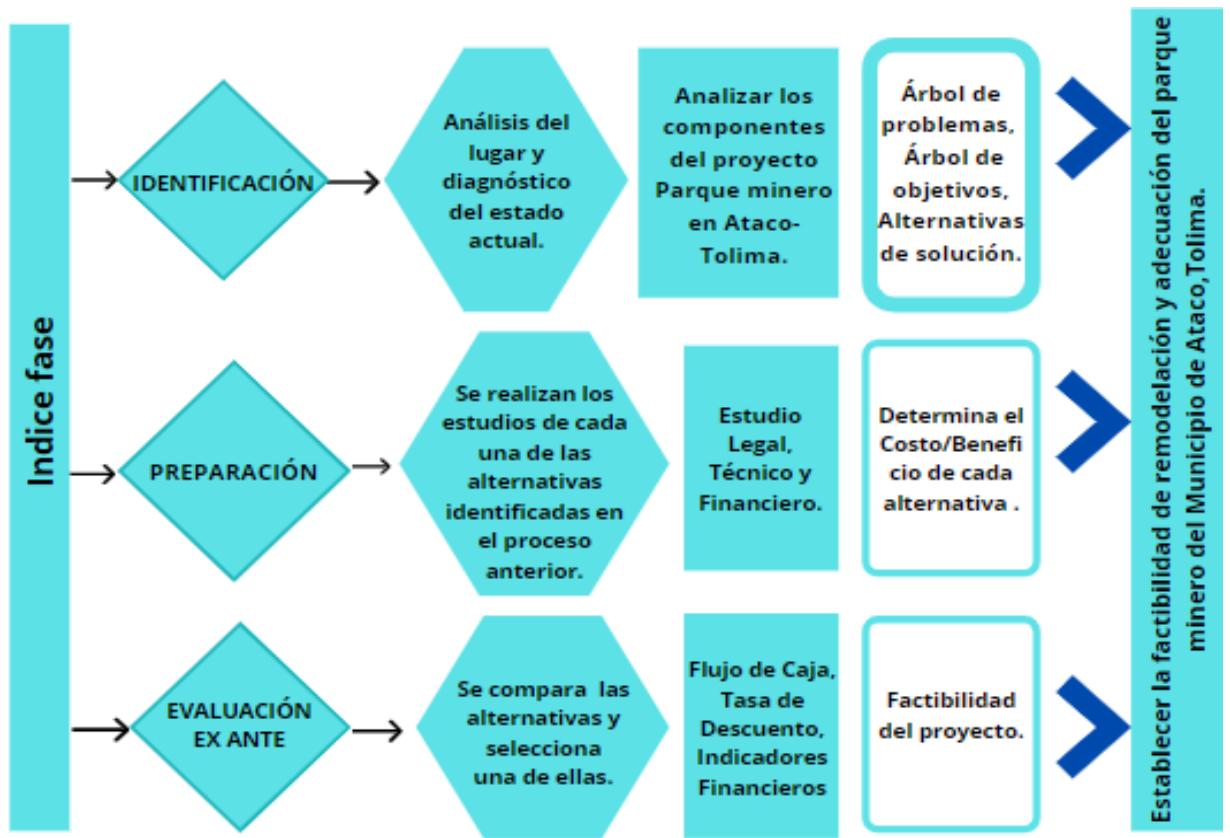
Indice fase

IDENTIFICACIÓN

Análisis del lugar y diagnóstico del estado actual.

Analizar los componentes del proyecto Parque minero en Ataco-Tolima.

Árbol de problemas, Árbol de objetivos, Alternativas de solución.

PREPARACIÓN

Se realizan los estudios de cada una de las alternativas identificadas en el proceso anterior.

Estudio Legal, Técnico y Financiero.

Determina el Costo/Beneficio de cada alternativa .

EVALUACIÓN EX ANTE

Se compara las alternativas y selecciona una de ellas.

Flujo de Caja, Tasa de Descuento, Indicadores Financieros

Factibilidad del proyecto.

Establecer la factibilidad de remodelación y adecuación del parque minero del Municipio de Ataco,Tolima.